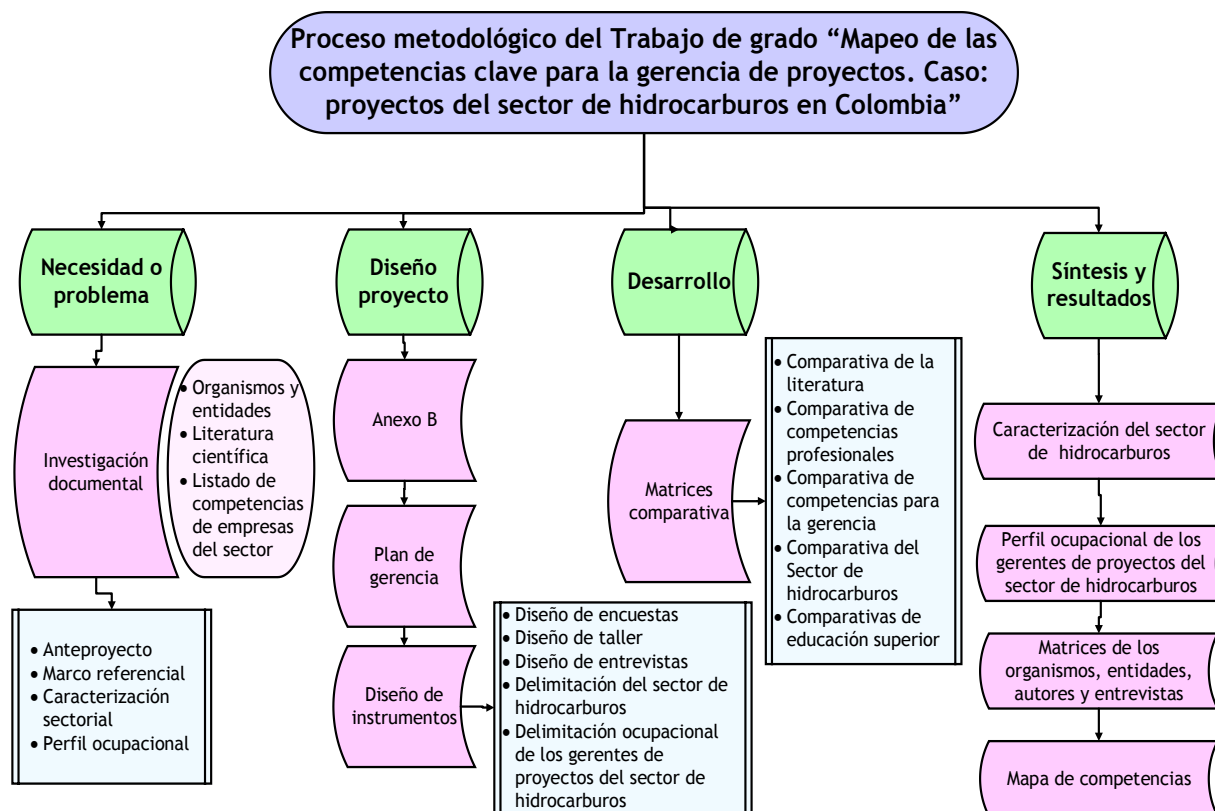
Proceso metodológico del Trabajo de grado "Mapeo de las competencias clave para la gerencia de proyectos. Caso: proyectos del sector de hidrocarburos en Colombia"

Necesidad o problema

Investigación documental

• Organismos y entidades
• Literatura científica
• Listado de competencias de empresas del sector

• Anteproyecto
• Marco referencial
• Caracterización sectorial
• Perfil ocupacional

Diseño proyecto

Anexo B

Plan de gerencia

Diseño de instrumentos

• Diseño de encuestas
• Diseño de taller
• Diseño de entrevistas
• Delimitación del sector de hidrocarburos
• Delimitación ocupacional de los gerentes de proyectos del sector de hidrocarburos

Desarrollo

Matrices comparativa

• Comparativa de la literatura
• Comparativa de competencias profesionales
• Comparativa de competencias para la gerencia
• Comparativa del Sector de hidrocarburos
• Comparativas de educación superior

Síntesis y resultados

Caracterización del sector de hidrocarburos

Perfil ocupacional de los gerentes de proyectos del sector de hidrocarburos

Matrices de los organismos, entidades, autores y entrevistas

Mapa de competencias